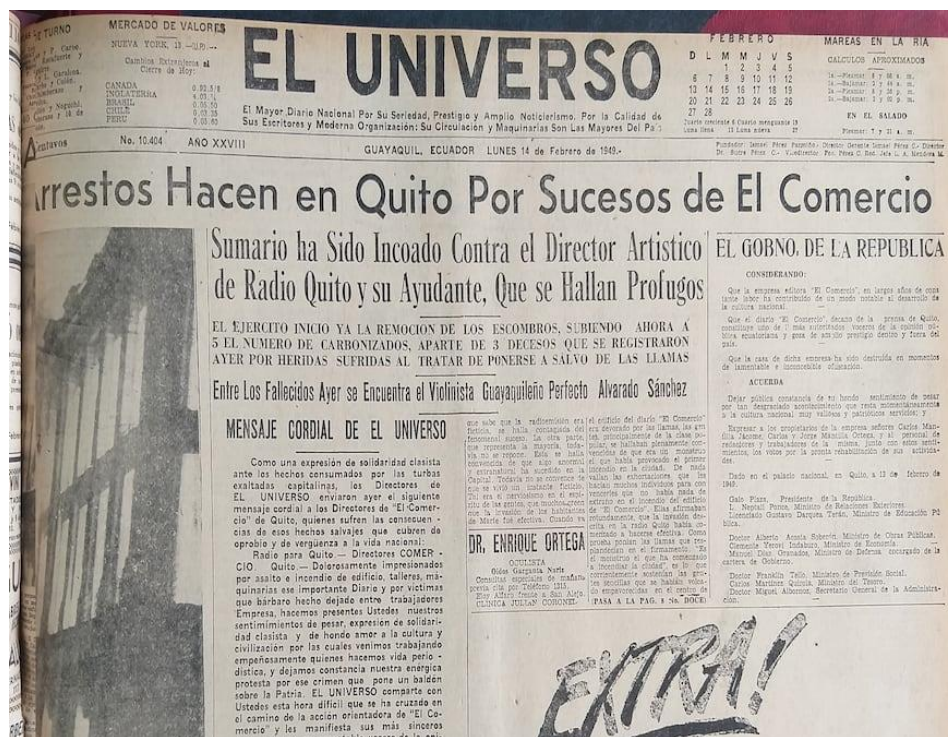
DE TURNO

MERCADO DE VALORES
NUEVA YORK, 13 —(UP)—
Cambios Nacionales al Cierre de Hoy:
CANADA 0.93.5/8
INGLATERRA 4.03.¼
BRASIL 0.05.50
CHILE 0.02.35
PERU 0.03.63

EL UNIVERSO

El Mayor Diario Nacional Por Su Seriedad, Prestigio y Amplio Noticierismo. Por la Calidad de Sus Escritores y Moderna Organizacion: Su Circulacion y Maquinarias Son Las Mayores Del País

FEBRERO
D L M M J V S
1 2 3 4 5
6 7 8 9 10 11 12
13 14 15 16 17 18 19
20 21 22 23 24 25 26
27 28

MAREAS EN LA RIA
CALCULOS APROXIMADOS
EN EL SALADO

centavos No. 10.404 AÑO XXVIII GUAYAQUIL, ECUADOR LUNES 14 de Febrero de 1949.-

Arrestos Hacen en Quito Por Sucesos de El Comercio

Sumario ha Sido Incoado Contra el Director Artistico de Radio Quito y su Ayudante, Que se Hallan Profugos

EL EJERCITO INICIO YA LA REMOCION DE LOS ESCOMBROS, SUBIENDO AHORA A 5 EL NUMERO DE CARBONIZADOS, APARTE DE 3 DECESOS QUE SE REGISTRARON AYER POR HERIDAS SUFRIDAS AL TRATAR DE PONERSE A SALVO DE LAS LLAMAS

Entre Los Fallecidos Ayer se Encuentra el Violinista Guayaquileño Perfecto Alvarado Sánchez

MENSAJE CORDIAL DE EL UNIVERSO

Como una expresión de solidaridad clasista ante los hechos consumados por las turbas exaltadas capitalinas, los Directores de EL UNIVERSO enviaron ayer el siguiente mensaje cordial a los Directores de "El Comercio" de Quito, quienes sufren las consecuencias de esos hechos salvajes que caben de oprobio y de vergüenza a la vida nacional.

Radio para Quito.— Directores COMERCIO. Quito.— Dolorosamente impresionados por asalto e incendio de edificio, talleres, maquinarias ese importante Diario y por víctimas que bárbaro hecho dejado entre trabajadores Empresa, hacemos presentes Ustedes nuestros sentimientos de pesar, expresión de solidaridad clasista y de hondo amor a la cultura y civilización por las cuales venimos trabajando empeñosamente quienes hacemos vida periodística, y dejamos constancia nuestra enérgica protesta por ese crimen que pone un baldón sobre la Patria. EL UNIVERSO comparte con Ustedes esta hora difícil que se ha cruzado en el camino de la acción orientadora de "El Comercio" y les manifiesta sus más sinceros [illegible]

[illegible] que sabe que la radioemisión era ficticia, se halla consagrada del fenomenal suceso. La otra parte, que representa la mayoría, todavía no se repone. Ésta se halla convencida de que algo anormal y extranatural ha sucedido en la Capital. Todavía no se convence de que todo fue un instante ficticio. Tal era el nerviosismo en el espíritu de las gentes, que muchos creen que la invasión de los habitantes de Marte fue efectiva. Cuando va

DR. ENRIQUE ORTEGA
OCULISTA
Oidos Garganta Nariz
Consultas especiales de mañana previa cita por Teléfono 1315. Hoy Aflora frente a San Alejo. CLINICA JULIAN CORONEL

el edificio del diario "El Comercio" era devorado por las llamas, las gentes, principalmente de la clase popular, se hallaban plenamente convencidas de que era un monstruo el que había provocado el primer incendio en la ciudad. De nada valían las exhortaciones que les hacían muchos individuos para convencerles que no había nada de extraño en el incendio del edificio de "El Comercio". Ellas afirmaban rotundamente, que la invasión descrita en radio Quito había comenzado a hacerse efectiva. Como prueba ponían las llamas que resplandecían en el firmamento. "Es el monstruo el que ha comenzado a incendiar la ciudad", es lo que corrientemente sostenían las gentes sencillas que se hallaban velando empavorecidas en el centro de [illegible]
(PASA A LA PAG. 8 2a. DOCE)

EL GOBNO. DE LA REPUBLICA

CONSIDERANDO:

Que la empresa editora "El Comercio", en largos años de constante labor ha contribuido de un modo notable al desarrollo de la cultura nacional;

Que el diario "El Comercio", decano de la prensa de Quito, constituye uno de l más autorizados voceros de la opinión pública ecuatoriana y goza de amplio prestigio dentro y fuera del país;

Que la casa de dicha empresa ha sido destruida en momentos de lamentable e inconcebible ofuscación.

ACUERDA

Dejar pública constancia de su hondo sentimiento de pesar por tan desgraciado acontecimiento que resta momentáneamente a la cultura nacional muy valiosos y patrióticos servicios; y

Expresar a los propietarios de la empresa señores Carlos Mantilla Jácome, Carlos y Jorge Mantilla Ortega, y al personal de redactores y trabajadores de la misma, junto con estos sentimientos, los votos por la pronta rehabilitación de sus actividades.

Dado en el palacio nacional, en Quito, a 13 de febrero de 1949.

Galo Plaza, Presidente de la República.
I. Neptalí Ponce, Ministro de Relaciones Exteriores.
Licenciado Gustavo Darquea Terán, Ministro de Educación Pública.
Doctor Alberto Acosta Soberón, Ministro de Obras Públicas.
Clemente Yerovi Indaburu, Ministro de Economía.
Manuel Díaz Granados, Ministro de Defensa, encargado de la cartera de Gobierno.
Doctor Franklin Tello, Ministro de Previsión Social.
Carlos Martínez Quirola, Ministro del Tesoro.
Doctor Miguel Albornoz, Secretario General de la Administración.

EXTRA!